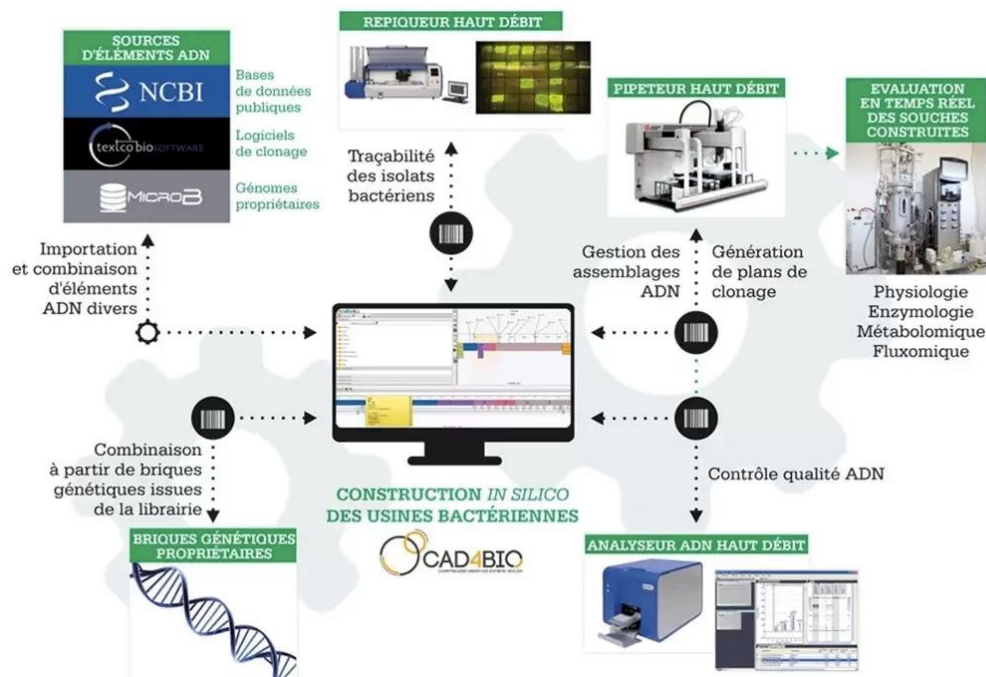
SOURCES D'ÉLÉMENTS ADN

NCBI

Bases de données publiques

textco bioSOFTWARE

Logiciels de clonage

MICROB

Génomes propriétaires

REPIQUEUR HAUT DÉBIT

Traçabilité des isolats bactériens

PIPETEUR HAUT DÉBIT

EVALUATION EN TEMPS RÉEL DES SOUCHES CONSTRUITES

Physiologie
Enzymologie
Métabolomique
Fluxomique

Importation et combinaison d'éléments ADN divers

Gestion des assemblages ADN

Génération de plans de clonage

Combinaison à partir de briques génétiques issues de la librairie

Contrôle qualité ADN

CONSTRUCTION *IN SILICO* DES USINES BACTÉRIENNES

CAD4BIO

BRIQUES GÉNÉTIQUES PROPRIÉTAIRES

ANALYSEUR ADN HAUT DÉBIT